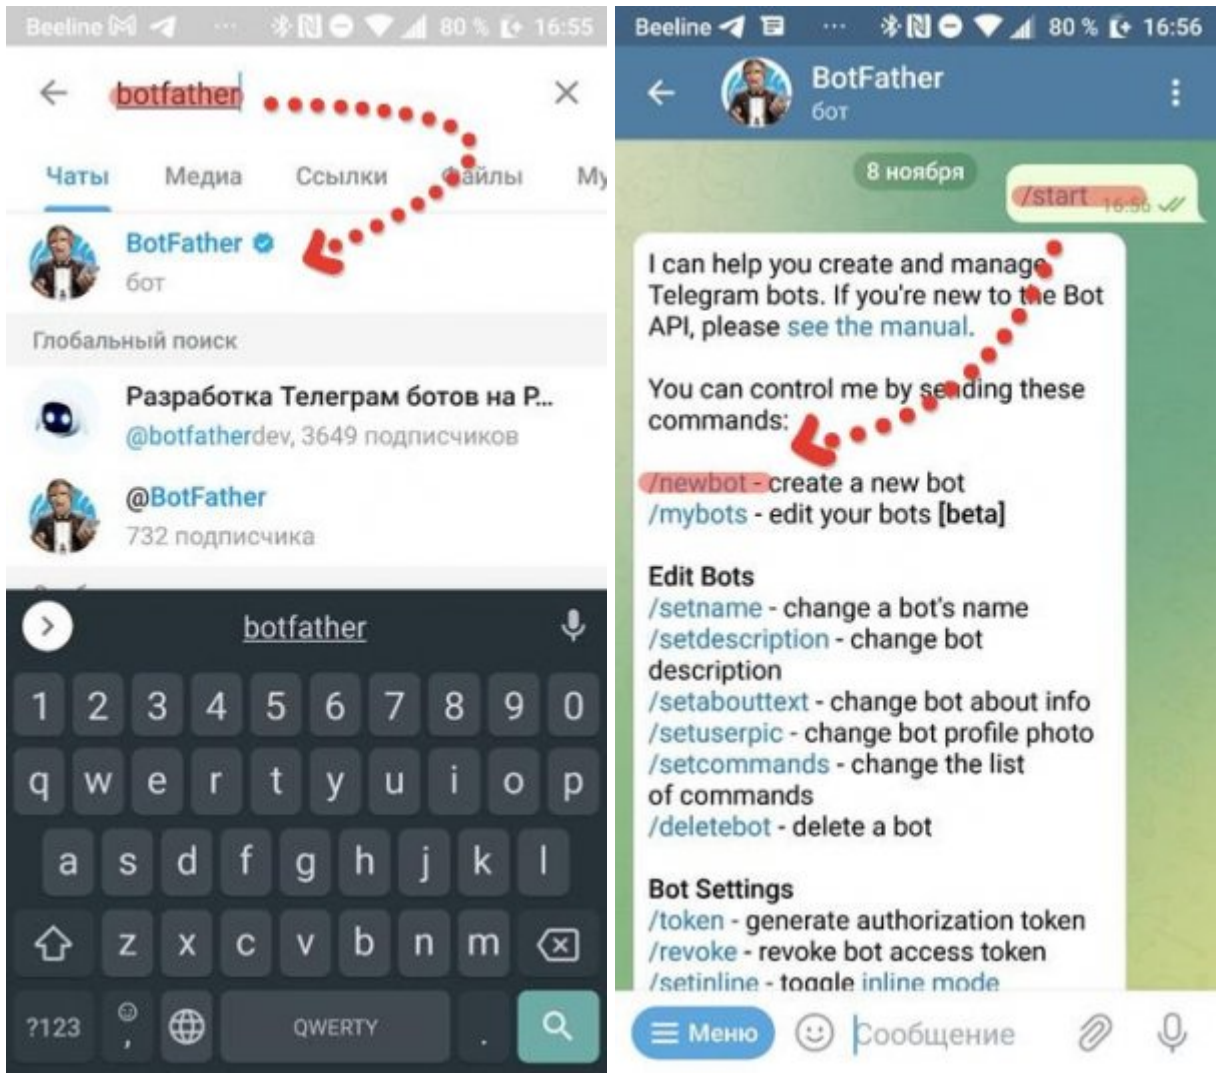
Beeline 80 % 16:55

botfather

Чаты Медиа Ссылки Файлы Му

BotFather
бот

Глобальный поиск

Разработка Телеграм ботов на P...
@botfatherdev, 3649 подписчиков

@BotFather
732 подписчика

botfather

1 2 3 4 5 6 7 8 9 0
q w e r t y u i o p
a s d f g h j k l
z x c v b n m
?123 , QWERTY .

Beeline 80 % 16:56

BotFather
бот

8 ноября

/start 16:56

I can help you create and manage Telegram bots. If you're new to the Bot API, please see the manual.

You can control me by sending these commands:

/newbot - create a new bot
/mybots - edit your bots [beta]

Edit Bots
/setname - change a bot's name
/setdescription - change bot description
/setabouttext - change bot about info
/setuserpic - change bot profile photo
/setcommands - change the list of commands
/deletebot - delete a bot

Bot Settings
/token - generate authorization token
/revoke - revoke bot access token
/setinline - toggle inline mode

Меню Сообщение